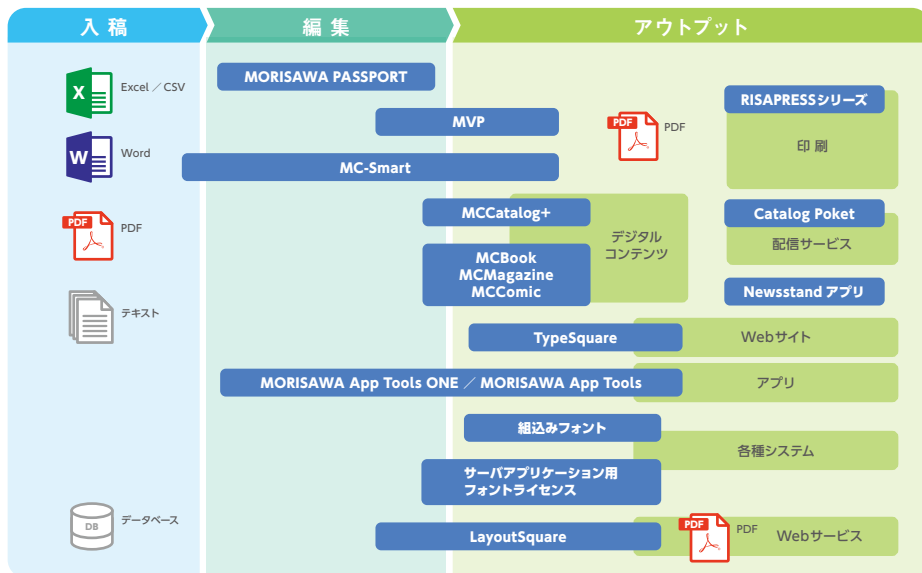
入稿

編集

アウトプット

Excel ／ CSV

Word

PDF

テキスト

データベース

DB

MORISAWA PASSPORT

MVP

MC-Smart

MCCatalog+

MCBook
MCMagazine
MCComic

TypeSquare

MORISAWA App Tools ONE ／ MORISAWA App Tools

組込みフォント

サーバアプリケーション用
フォントライセンス

LayoutSquare

PDF

PDF

RISAPRESSシリーズ

印刷

デジタル
コンテンツ

Catalog Poket

配信サービス

Newsstand アプリ

Webサイト

アプリ

各種システム

PDF

PDF

Webサービス

PDF